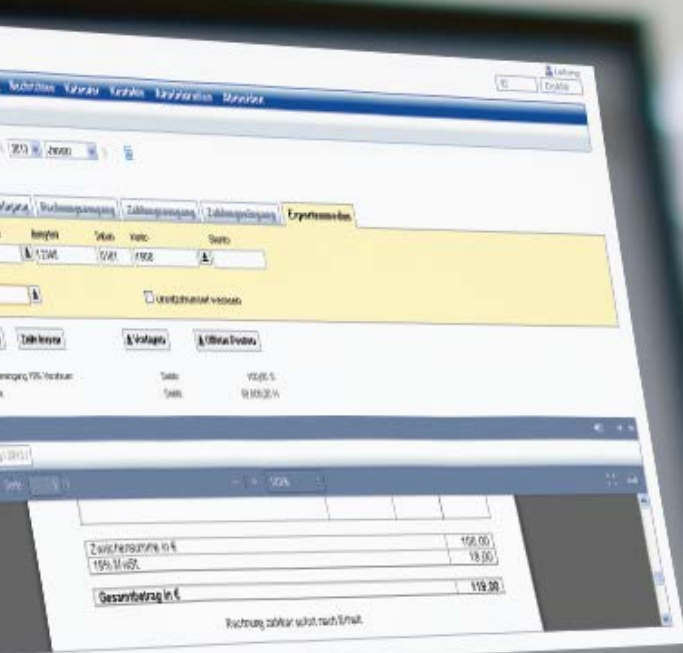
Leitung
Nachrichten Kalender Kontakte Kanzleiinformationen Mitarbeiter
2013 Januar
Vorgänge Rechnungseingang Zahlungseingang Zahlungsausgang Erweiterte Funktionen
Belegfeld Status Konto Skonto
12345 5161 1900
Umsatzsteuerart wechseln
Zeile kopieren Vorlagen Offene Posten
Saldo:
Saldo:
Seite 100%
Zwischensumme in €	100,00
19% MwSt.	19,00
Gesamtbetrag in €	119,00
Rechnung zahlbar sofort nach Erhalt.